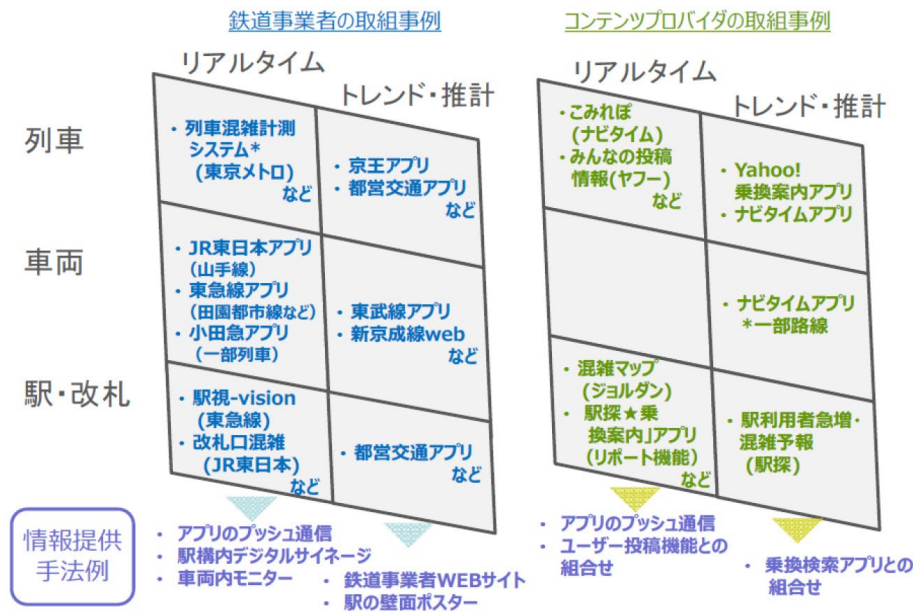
鉄道事業者の取組事例

リアルタイム

トレンド・推計

列車

・列車混雑計測システム＊（東京メトロ）など

・京王アプリ
・都営交通アプリ
など

車両

・JR東日本アプリ（山手線）
・東急線アプリ（田園都市線など）
・小田急アプリ（一部列車）

・東武線アプリ
・新京成線web
など

駅・改札

・駅視-vision（東急線）
・改札口混雑（JR東日本）
など

・都営交通アプリ
など

情報提供手法例

・アプリのプッシュ通信
・駅構内デジタルサイネージ
・車両内モニター

・鉄道事業者WEBサイト
・駅の壁面ポスター

コンテンツプロバイダの取組事例

リアルタイム

トレンド・推計

・こみれぽ（ナビタイム）
・みんなの投稿情報（ヤフー）
など

・Yahoo!乗換案内アプリ
・ナビタイムアプリ

・ナビタイムアプリ
＊一部路線

・混雑マップ（ジョルダン）
・駅探★乗換案内」アプリ（リポート機能）
など

・駅利用者急増・混雑予報（駅探）

・アプリのプッシュ通信
・ユーザー投稿機能との組合せ

・乗換検索アプリとの組合せ